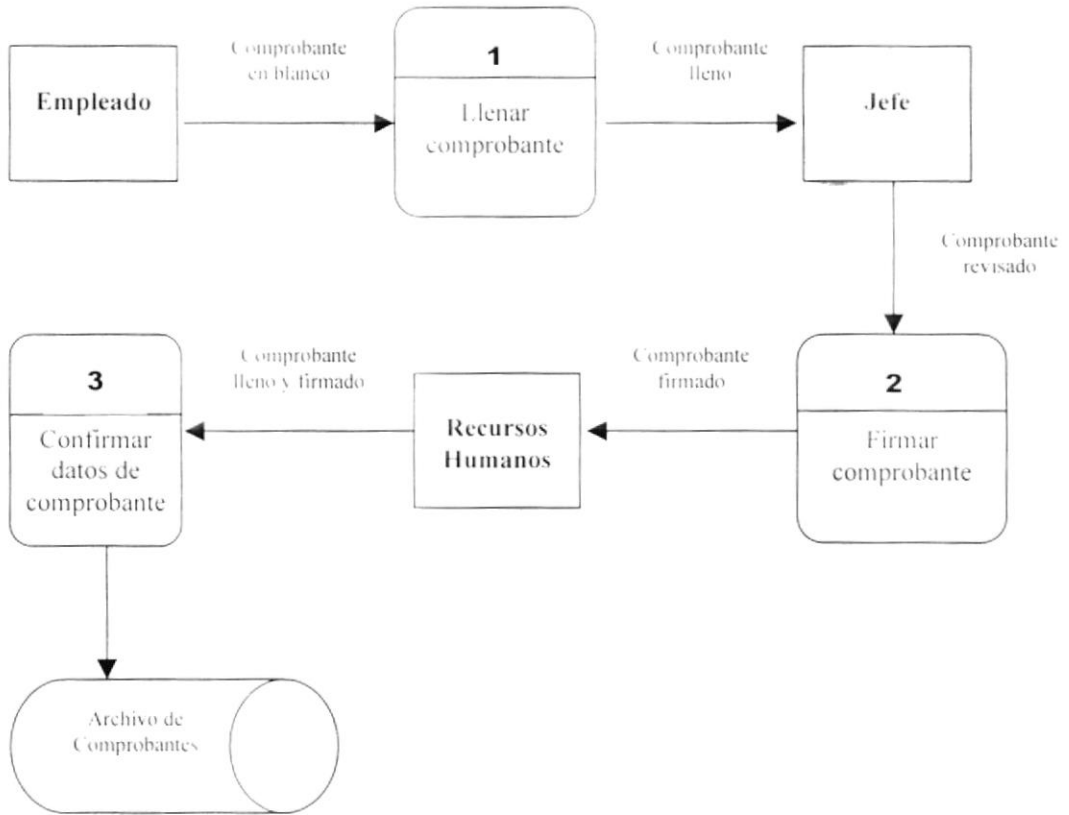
Empleado

Comprobante en blanco

1

Llenar comprobante

Comprobante lleno

Jefe

Comprobante revisado

2

Firmar comprobante

Comprobante firmado

Recursos Humanos

Comprobante lleno y firmado

3

Confirmar datos de comprobante

Archivo de Comprobantes